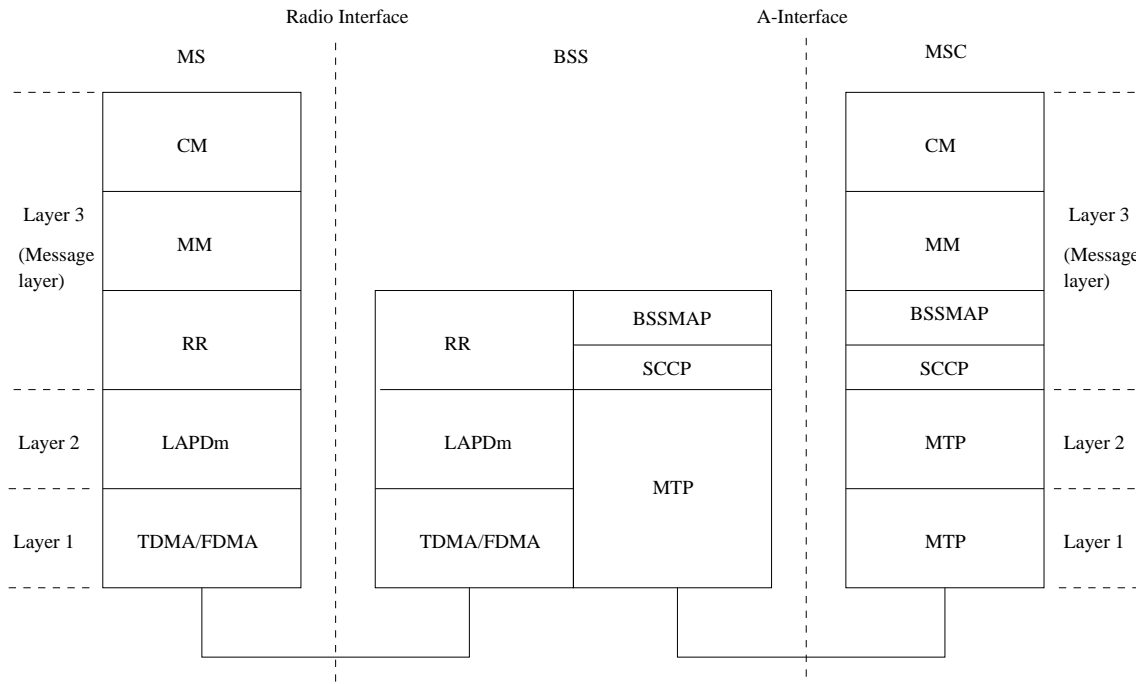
Radio Interface

A-Interface

MS

BSS

MSC

Layer 3
(Message layer)

CM

MM

RR

Layer 2

LAPDm

Layer 1

TDMA/FDMA

RR

BSSMAP

SCCP

LAPDm

MTP

TDMA/FDMA

CM

MM

BSSMAP

SCCP

MTP

MTP

Layer 3
(Message layer)

Layer 2

Layer 1